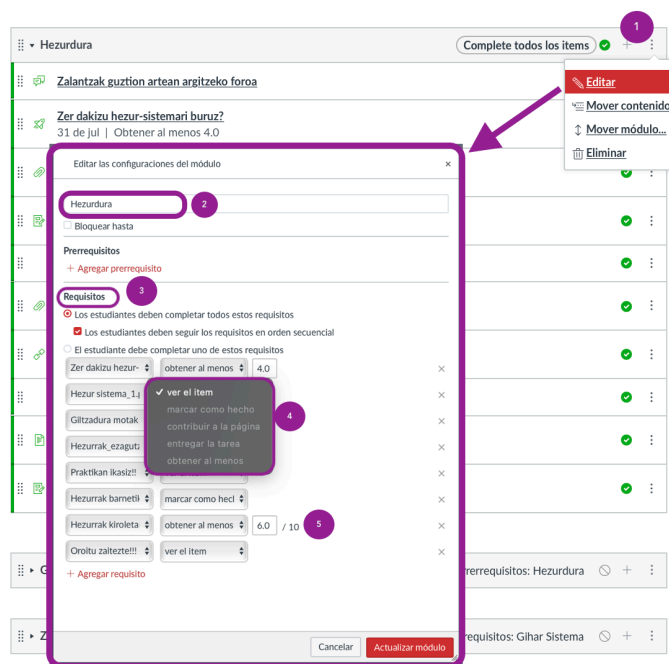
Hezurdura
Complete todos los items
1
Editar
Mover contenido
Mover módulo...
Eliminar

Zalantzak guztion artean argitzeko foroa

Zer dakizu hezur-sistemari buruz?
31 de jul | Obtener al menos 4.0

Editar las configuraciones del módulo ×

Hezurdura 2
Bloquear hasta

Prerrequisitos
+ Agregar prerrequisito

3
Requisitos
Los estudiantes deben completar todos estos requisitos
Los estudiantes deben seguir los requisitos en orden secuencial
El estudiante debe completar uno de estos requisitos

| | | |
|---|---|---|
| Zer dakizu hezur- | obtener al menos | 4.0 |
| Hezur sistema_1. | ✓ ver el ítem | |
| Giltzadura motak | marcar como hecho | |
| Hezurrak_ezagutz | contribuir a la página | |
| Praktikan ikasiz!! | entregar la tarea | |
| | obtener al menos | |
| Hezurrak barnetik | marcar como hecl | |
| Hezurrak kiroleta | obtener al menos | 6.0 / 10 |
| Oroitu zaitezte!!! | ver el ítem | |

4
5
+ Agregar requisito

Cancelar Actualizar módulo

G
rrerequisitos: Hezurdura

Z
quisitos: Gihar Sistema